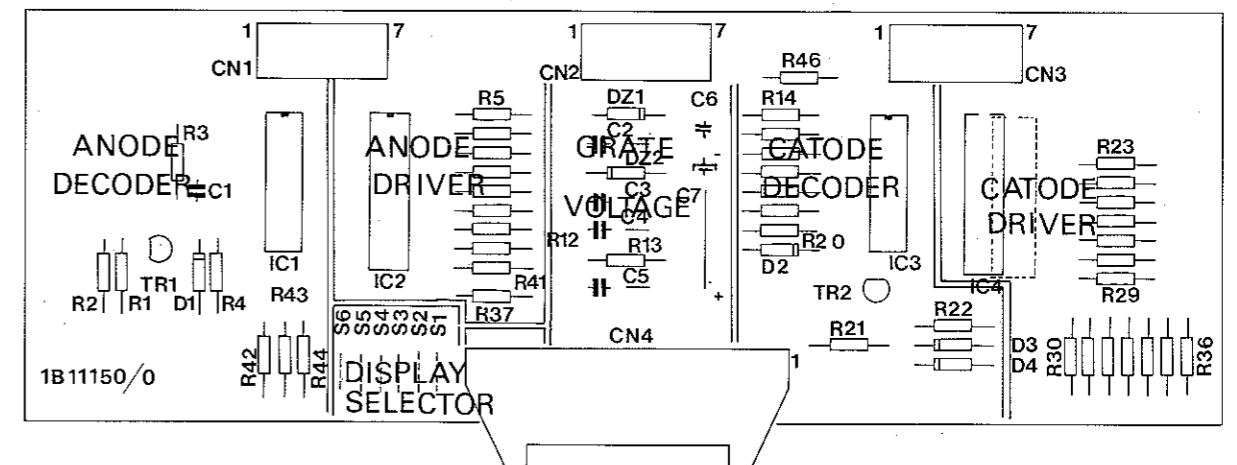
1 7
CN1
1 7
CN2
1 7
CN3
R46
R5
DZ1
C6
R14
R3
ANODE
DECODER
C1
ANODE
DRIVER
C2
GRATE
DZ2
C3
VOLTAGE
C4
C7
CATODE
DECODER
R23
CATODE
DRIVER
R12
R13
R2 0
D2
IC1
IC2
IC3
IC4
TR1
R2
R1
D1
R4
R43
R41
C5
R37
TR2
R29
S6 S5 S4 S3 S2 S1
CN4
R22
R21
D3
D4
R30
R36
R42
R44
1B 11150/0
DISPLAY
SELECTOR
1